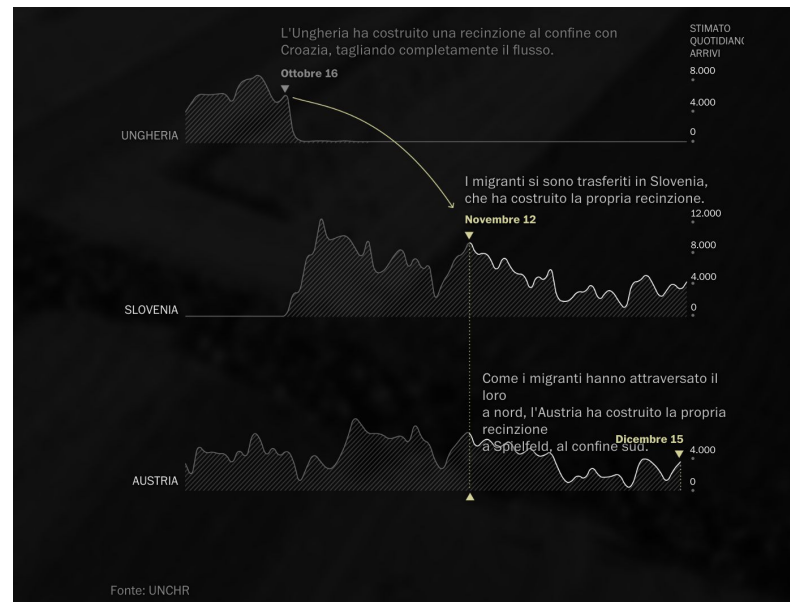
L'Ungheria ha costruito una recinzione al confine con Croazia, tagliando completamente il flusso.

STIMATO QUOTIDIANO ARRIVI

Ottobre 16

8.000
4.000
0

UNGHERIA

I migranti si sono trasferiti in Slovenia, che ha costruito la propria recinzione.

Novembre 12

12.000
8.000
4.000
0

SLOVENIA

Come i migranti hanno attraversato il loro
a nord, l'Austria ha costruito la propria recinzione
a Spielfeld, al confine sud.

Dicembre 15

4.000
0

AUSTRIA

Fonte: UNCHR